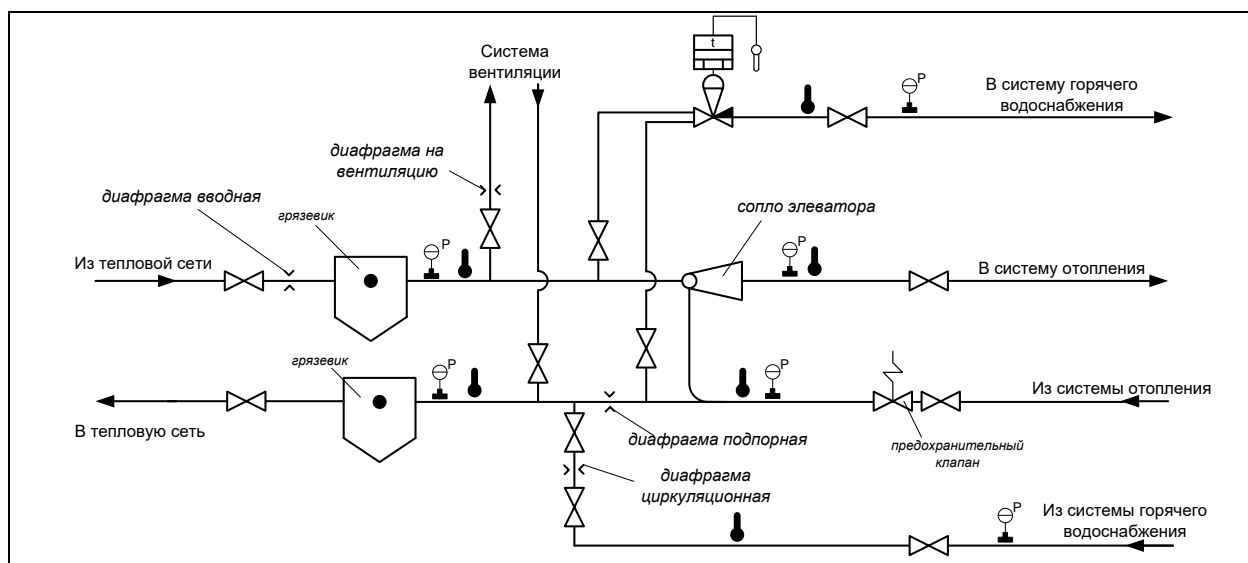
Система вентиляции

t

В систему горячего водоснабжения

диафрагма на вентиляцию

диафрагма вводная

грязевик

сопло элеватора

Из тепловой сети

P

P

В систему отопления

грязевик

P

P

Из системы отопления

В тепловую сеть

диафрагма подпорная

предохранительный клапан

диафрагма циркуляционная

P

Из системы горячего водоснабжения

P